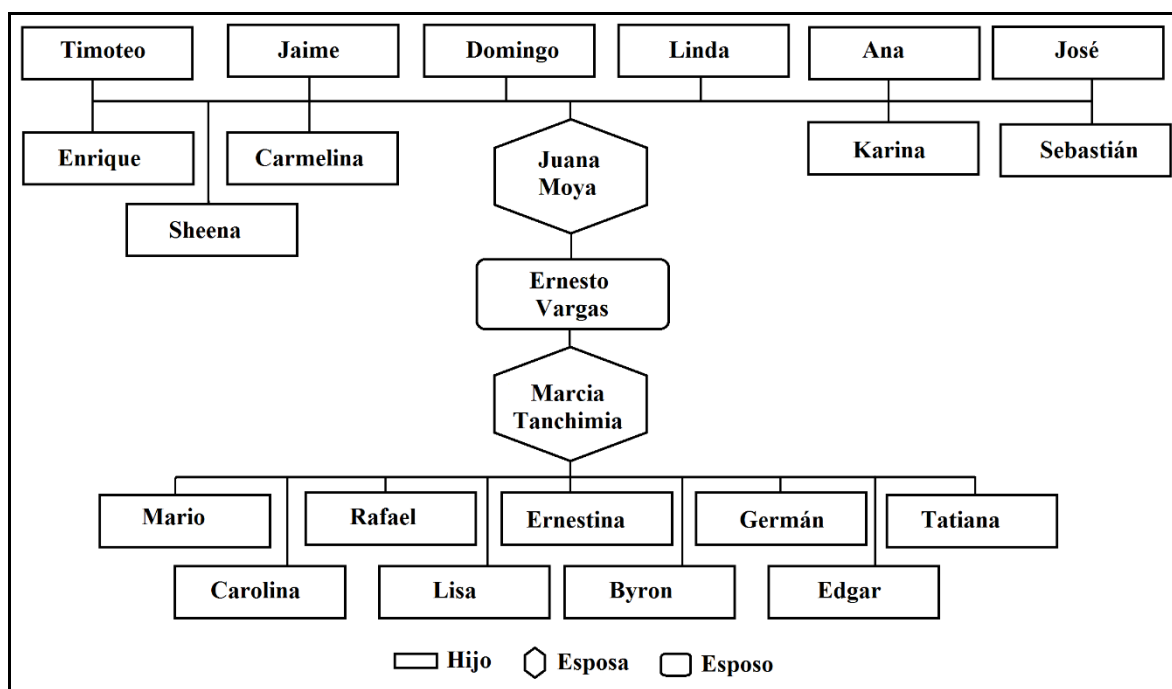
Timoteo
Jaime
Domingo
Linda
Ana
José

Enrique
Carmelina
Juana Moya
Karina
Sebastián
Sheena

Ernesto Vargas

Marcia Tanchimia

Mario
Rafael
Ernestina
Germán
Tatiana
Carolina
Lisa
Byron
Edgar

Hijo
Esposa
Esposo